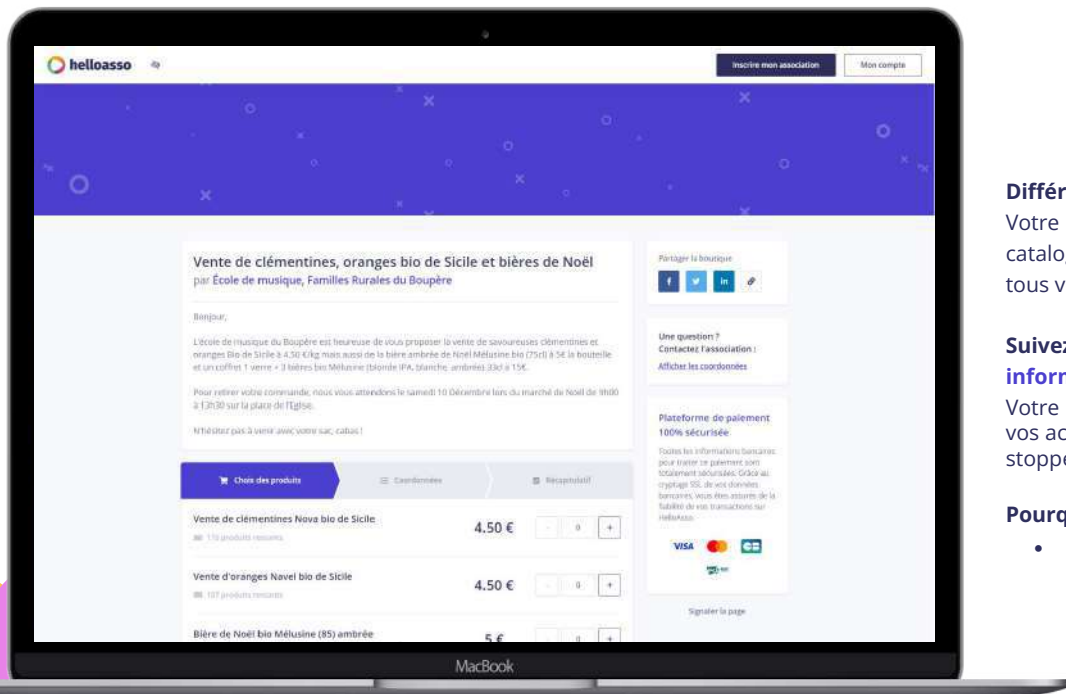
helloasso

Inscrire mon association

Mon compte

Vente de clémentines, oranges bio de Sicile et bières de Noël
par École de musique, Familles Rurales du Boupère

Bonjour,

L'école de musique du Boupère est heureuse de vous proposer la vente de savoureuses clémentines et oranges Bio de Sicile à 4.50 €/kg mais aussi de la bière ambrée de Noël Mélusine bio (75cl) à 5€ la bouteille et un coffret 1 verre + 3 bières bio Mélusine (blonde IPA, blanche, ambrée) 33cl à 15€.

Pour retirer votre commande, nous vous attendons le samedi 10 Décembre lors du marché de Noël de 9h00 à 13h30 sur la place de l'Eglise.

N'hésitez pas à venir avec votre sac, cabas !

Choix des produits

Coordonnées

Récapitulatif

Vente de clémentines Nova bio de Sicile

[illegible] produits restants

4.50 €

-

0

+

Vente d'oranges Navel bio de Sicile

107 produits restants

4.50 €

-

0

+

Bière de Noël bio Mélusine (85) ambrée

5 €

-

+

Partager la boutique

Une question ?
Contactez l'association :

Afficher les coordonnées

Plateforme de paiement 100% sécurisée

Toutes les informations bancaires pour traiter ce paiement sont totalement sécurisées. Grâce au cryptage SSL de vos données bancaires, vous êtes assurés de la fiabilité de vos transactions sur HelloAsso.

VISA

Signaler la page

MacBook

Différ
Votre
catalo
tous v

Suivez
inform
Votre
vos ac
stoppe

Pourq
•